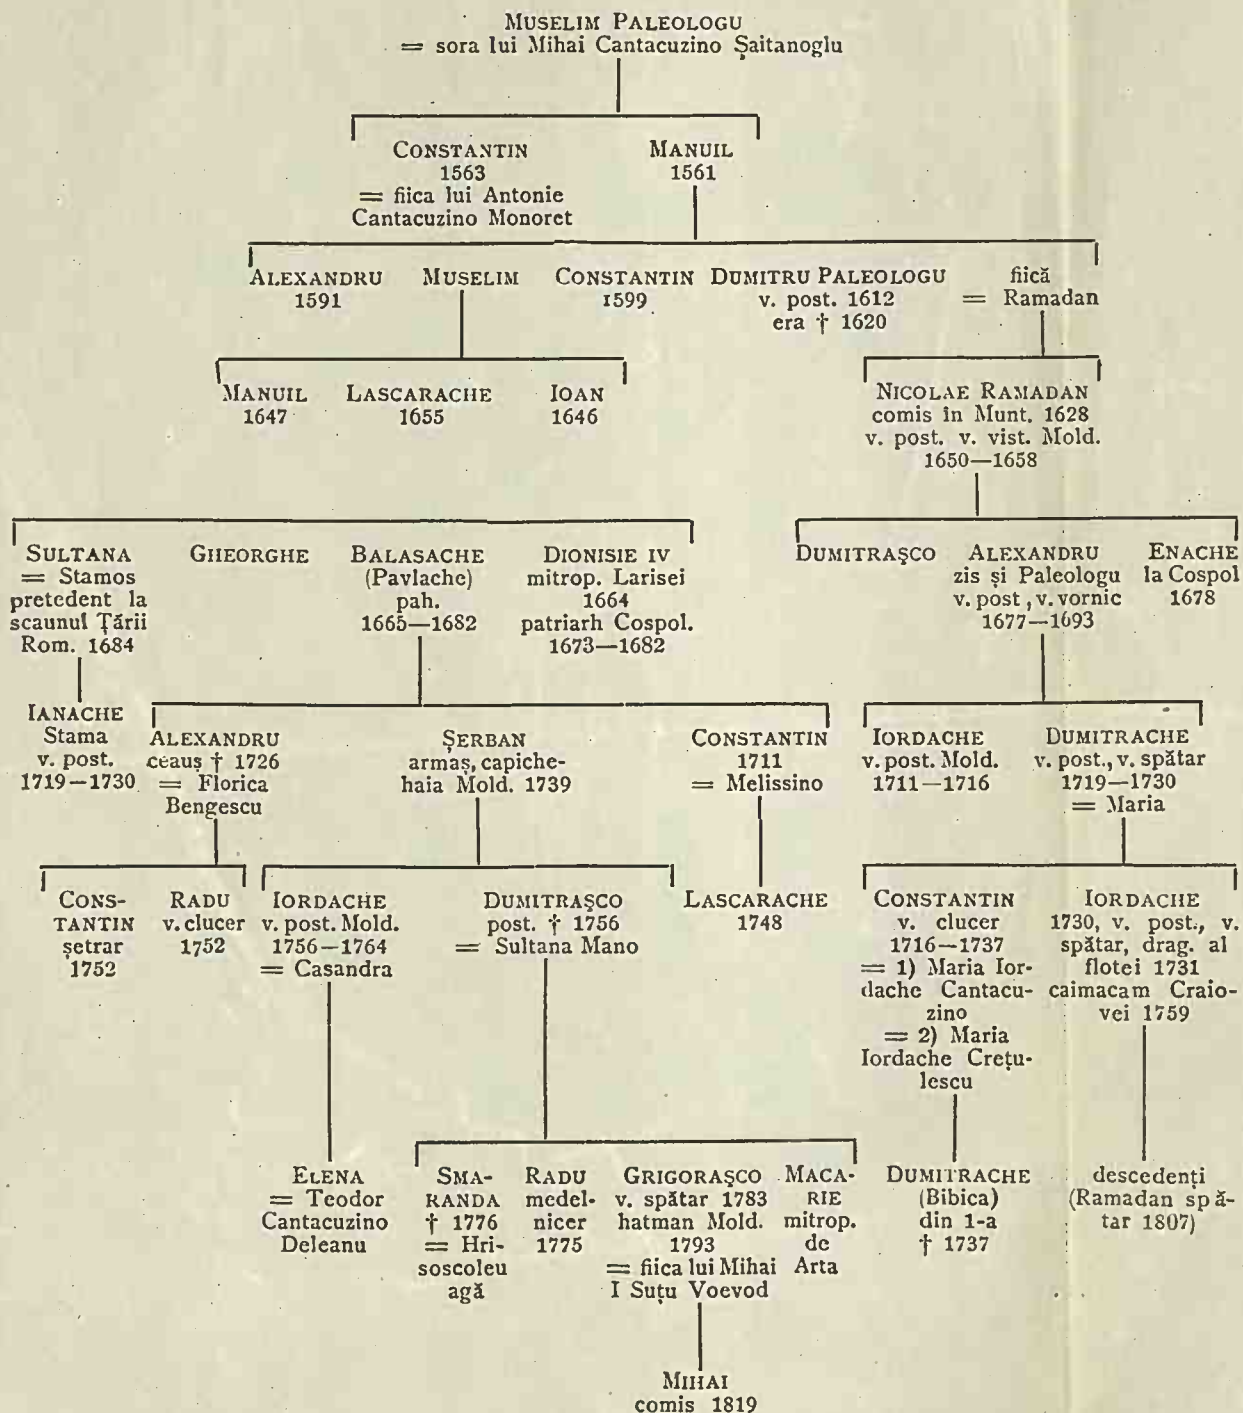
MUSELIM PALEOLOGU
= sora lui Mihai Cantacuzino Șaitanoglu

CONSTANTIN
1563
= fiica lui Antonie Cantacuzino Monoret

MANUIL
1561

ALEXANDRU
1591

MUSELIM

CONSTANTIN
1599

DUMITRU PALEOLOGU
v. post. 1612
era † 1620

fiică
= Ramadan

MANUIL
1647

LASCARACHE
1655

IOAN
1646

NICOLAE RAMADAN
comis în Munt. 1628
v. post. v. vist. Mold.
1650—1658

SULTANA
= Stamos
pretedent la scaunul Țării Rom. 1684

GHEORGHE

BALASACHE
(Pavlache)
pah.
1665—1682

DIONISIE IV
mitrop. Larisei
1664
patriarh Cospol.
1673—1682

DUMITRAȘCO

ALEXANDRU
zis și Paleologu
v. post, v. vornic
1677—1693

ENACHE
la Cospol
1678

IANACHE
Stama
v. post.
1719—1730

ALEXANDRU
ceauș † 1726
= Florica Bengescu

ȘERBAN
armaș, capichehaia Mold. 1739

CONSTANTIN
1711
= Melissino

IORDACHE
v. post. Mold.
1711—1716

DUMITRACHE
v. post., v. spătar
1719—1730
= Maria

CONSTANTIN
șetrar
1752

RADU
v. clucer
1752

IORDACHE
v. post. Mold.
1756—1764
= Casandra

DUMITRAȘCO
post. † 1756
= Sultana Mano

LASCARACHE
1748

CONSTANTIN
v. clucer
1716—1737
= 1) Maria Iordache Cantacuzino
= 2) Maria Iordache Crețulescu

IORDACHE
1730, v. post., v. spătar, drag. al flotei 1731
caimacam Craiovei 1759

ELENA
= Teodor Cantacuzino Deleanu

SMARANDA
† 1776
= Hrisoscoleu agă

RADU
medelnicer
1775

GRIGORAȘCO
v. spătar 1783
hatman Mold.
1793
= fiica lui Mihai I Suțu Voevod

MACARIE
mitrop.
de
Arta

DUMITRACHE
(Bibica)
din 1-a
† 1737

descedenți
(Ramadan spătar 1807)

MIHAI
comis 1819